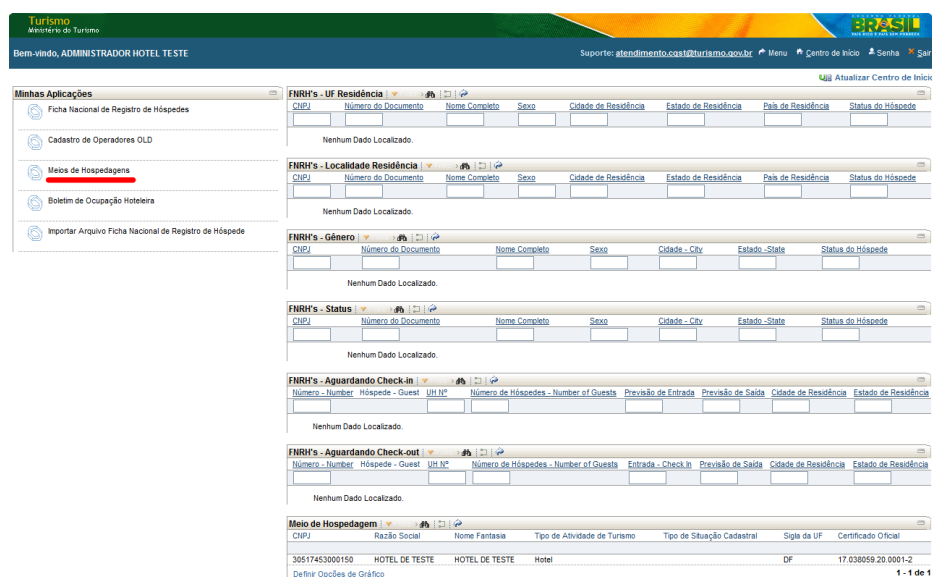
Turismo
Ministério do Turismo

BRASIL

Bem-vindo, ADMINISTRADOR HOTEL TESTE

Suporte: atendimento.cgst@turismo.gov.br Menu Centro de Início Senha Sair

Atualizar Centro de Início

Minhas Aplicações

Ficha Nacional de Registro de Hóspedes

Cadastro de Operadores OLD

Meios de Hospedagens

Boletim de Ocupação Hoteleira

Importar Arquivo Ficha Nacional de Registro de Hóspede

FNRH's - UF Residência

| CNPJ | Número do Documento | Nome Completo | Sexo | Cidade de Residência | Estado de Residência | País de Residência | Status do Hóspede |
|---|---|---|---|---|---|---|---|

Nenhum Dado Localizado.

FNRH's - Localidade Residência

| CNPJ | Número do Documento | Nome Completo | Sexo | Cidade de Residência | Estado de Residência | País de Residência | Status do Hóspede |
|---|---|---|---|---|---|---|---|

Nenhum Dado Localizado.

FNRH's - Gênero

| CNPJ | Número do Documento | Nome Completo | Sexo | Cidade - City | Estado -State | Status do Hóspede |
|---|---|---|---|---|---|---|

Nenhum Dado Localizado.

FNRH's - Status

| CNPJ | Número do Documento | Nome Completo | Sexo | Cidade - City | Estado -State | Status do Hóspede |
|---|---|---|---|---|---|---|

Nenhum Dado Localizado.

FNRH's - Aguardando Check-in

| Número - Number | Hóspede - Guest | UH Nº | Número de Hóspedes - Number of Guests | Previsão de Entrada | Previsão de Saída | Cidade de Residência | Estado de Residência |
|---|---|---|---|---|---|---|---|

Nenhum Dado Localizado.

FNRH's - Aguardando Check-out

| Número - Number | Hóspede - Guest | UH Nº | Número de Hóspedes - Number of Guests | Entrada - Check In | Previsão de Saída | Cidade de Residência | Estado de Residência |
|---|---|---|---|---|---|---|---|

Nenhum Dado Localizado.

Meio de Hospedagem

| CNPJ | Razão Social | Nome Fantasia | Tipo de Atividade de Turismo | Tipo de Situação Cadastral | Sigla da UF | Certificado Oficial |
|---|---|---|---|---|---|---|
| 30517453000150 | HOTEL DE TESTE | HOTEL DE TESTE | Hotel | | DF | 17.038059.20.0001-2 |

Definir Opções de Gráfico

1 - 1 de 1